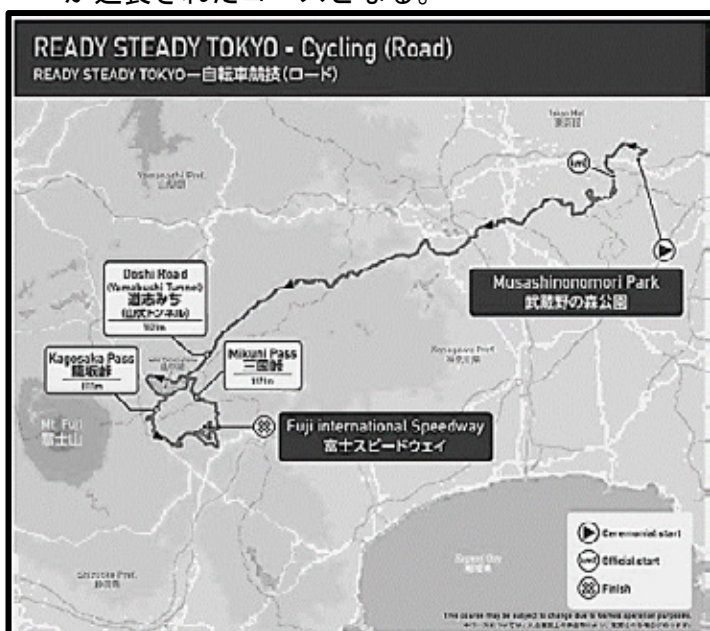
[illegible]が延長されたコースとなる。

READY STEADY TOKYO - Cycling (Road)
READY STEADY TOKYO—自転車競技(ロード)

Tokyo Met.
東京都

Yamanashi Pref.
山梨県

Doshi Road
(Yamabushi Tunnel)
道志みち
(山伏トンネル)
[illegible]m

Kagosaka Pass
籠坂峠
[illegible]m

Mikuni Pass
三国峠
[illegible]m

Kanagawa Pref.
神奈川県

Musashinonomori Park
武蔵野の森公園

Mt. Fuji
富士山

Fuji international Speedway
富士スピードウェイ

Shizuoka Pref.
静岡県

Sagami Bay
相模湾

Ceremonial start
Official start
Finish

This course may be subject to change due to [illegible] purposes.
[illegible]